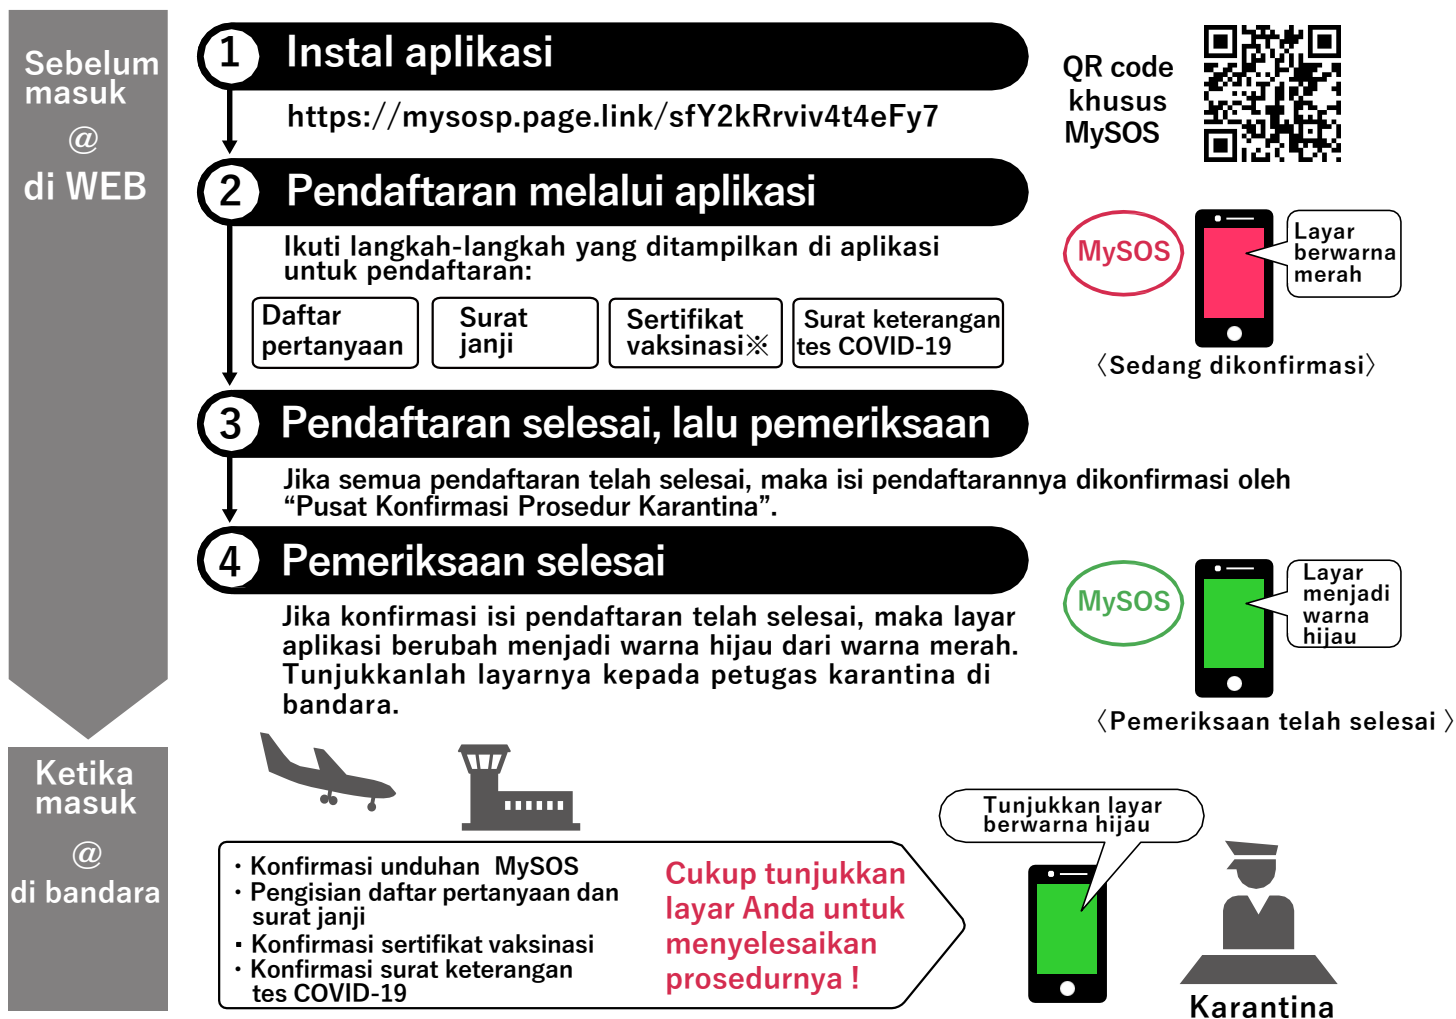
Sebelum masuk
@
di WEB

1 Instal aplikasi

https://mysosp.page.link/sfY2kRrviv4t4eFy7

QR code khusus MySOS

2 Pendaftaran melalui aplikasi

Ikuti langkah-langkah yang ditampilkan di aplikasi untuk pendaftaran:

Daftar pertanyaan

Surat janji

Sertifikat vaksinasi※

Surat keterangan tes COVID-19

MySOS

Layar berwarna merah

〈Sedang dikonfirmasi〉

3 Pendaftaran selesai, lalu pemeriksaan

Jika semua pendaftaran telah selesai, maka isi pendaftarannya dikonfirmasi oleh “Pusat Konfirmasi Prosedur Karantina”.

4 Pemeriksaan selesai

Jika konfirmasi isi pendaftaran telah selesai, maka layar aplikasi berubah menjadi warna hijau dari warna merah. Tunjukkanlah layarnya kepada petugas karantina di bandara.

MySOS

Layar menjadi warna hijau

〈Pemeriksaan telah selesai〉

Ketika masuk
@
di bandara

・Konfirmasi unduhan MySOS
・Pengisian daftar pertanyaan dan surat janji
・Konfirmasi sertifikat vaksinasi
・Konfirmasi surat keterangan tes COVID-19

Cukup tunjukkan layar Anda untuk menyelesaikan prosedurnya !

Tunjukkan layar berwarna hijau

Karantina